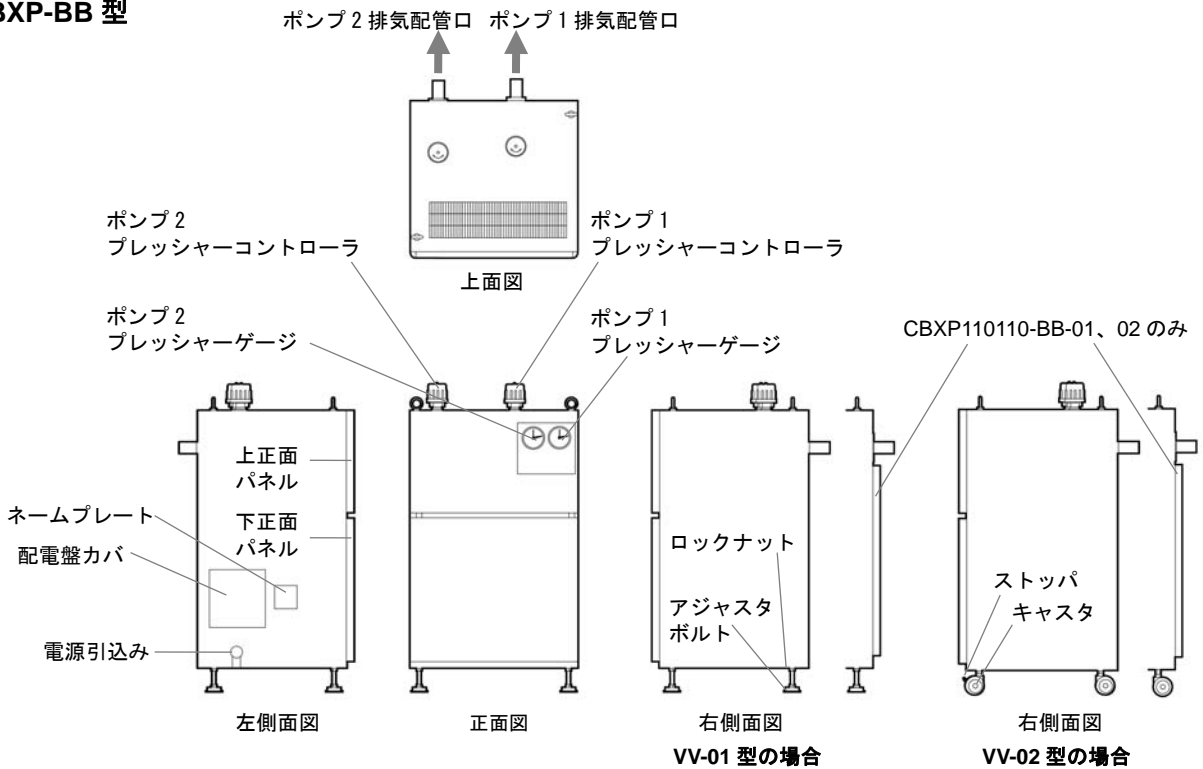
BXP-BB 型

ポンプ 2 排気配管口　ポンプ 1 排気配管口

ポンプ 2
プレッシャーコントローラ

ポンプ 1
プレッシャーコントローラ

上面図

ポンプ 2
プレッシャーゲージ

ポンプ 1
プレッシャーゲージ

CBXP110110-BB-01、02 のみ

上正面
パネル

ネームプレート

下正面
パネル

配電盤カバ

電源引込み

ロックナット

アジャスタ
ボルト

ストッパ

キャスタ

左側面図

正面図

右側面図
VV-01 型の場合

右側面図
VV-02 型の場合